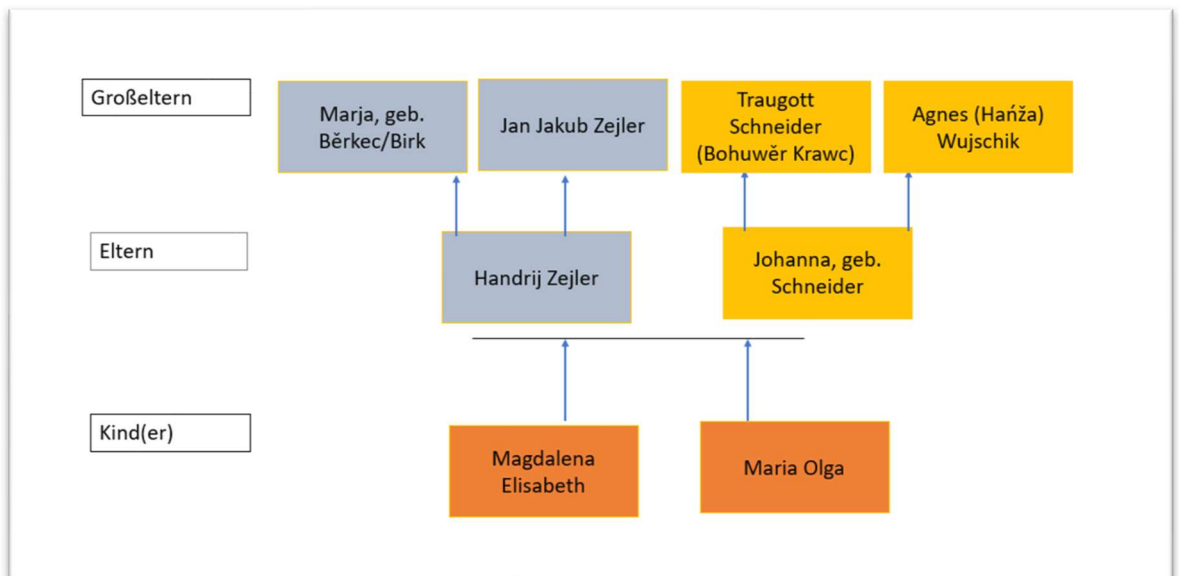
Großeltern

Marja, geb. Běrkec/Birk

Jan Jakub Zejler

Traugott Schneider (Bohuwěr Krawc)

Agnes (Hańža) Wujschik

Eltern

Handrij Zejler

Johanna, geb. Schneider

Kind(er)

Magdalena Elisabeth

Maria Olga